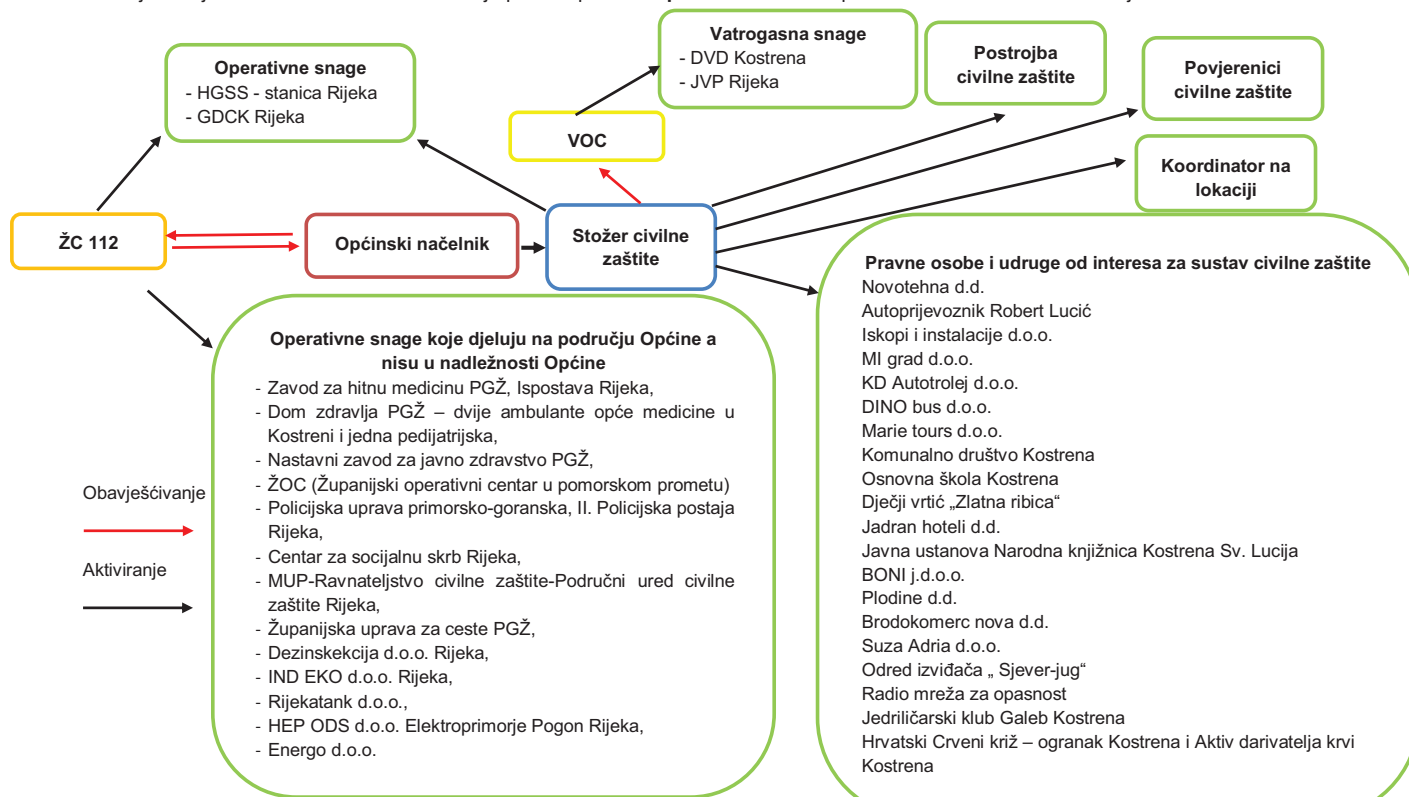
Operativne snage
- HGSS - stanica Rijeka
- GDCK Rijeka

Vatrogasna snage
- DVD Kostrena
- JVP Rijeka

Postrojba civilne zaštite

Povjerenici civilne zaštite

VOC

Koordinator na lokaciji

ŽC 112

Općinski načelnik

Stožer civilne zaštite

Pravne osobe i udruge od interesa za sustav civilne zaštite
Novotehna d.d.
Autoprijevoznik Robert Lucić
Iskopi i instalacije d.o.o.
MI grad d.o.o.
KD Autotrolej d.o.o.
DINO bus d.o.o.
Marie tours d.o.o.
Komunalno društvo Kostrena
Osnovna škola Kostrena
Dječji vrtić „Zlatna ribica“
Jadran hoteli d.d.
Javna ustanova Narodna knjižnica Kostrena Sv. Lucija
BONI j.d.o.o.
Plodine d.d.
Brodokomerc nova d.d.
Suza Adria d.o.o.
Odred izviđača „ Sjever-jug“
Radio mreža za opasnost
Jedriličarski klub Galeb Kostrena
Hrvatski Crveni križ – ogranak Kostrena i Aktiv darivatelja krvi Kostrena

Operativne snage koje djeluju na području Općine a nisu u nadležnosti Općine
- Zavod za hitnu medicinu PGŽ, Ispostava Rijeka,
- Dom zdravlja PGŽ – dvije ambulante opće medicine u Kostreni i jedna pedijatrijska,
- Nastavni zavod za javno zdravstvo PGŽ,
- ŽOC (Županijski operativni centar u pomorskom prometu)
- Policijska uprava primorsko-goranska, II. Policijska postaja Rijeka,
- Centar za socijalnu skrb Rijeka,
- MUP-Ravnateljstvo civilne zaštite-Područni ured civilne zaštite Rijeka,
- Županijska uprava za ceste PGŽ,
- Dezinskekcija d.o.o. Rijeka,
- IND EKO d.o.o. Rijeka,
- Rijekatank d.o.o.,
- HEP ODS d.o.o. Elektroprimorje Pogon Rijeka,
- Energo d.o.o.

Obavješćivanje

Aktiviranje